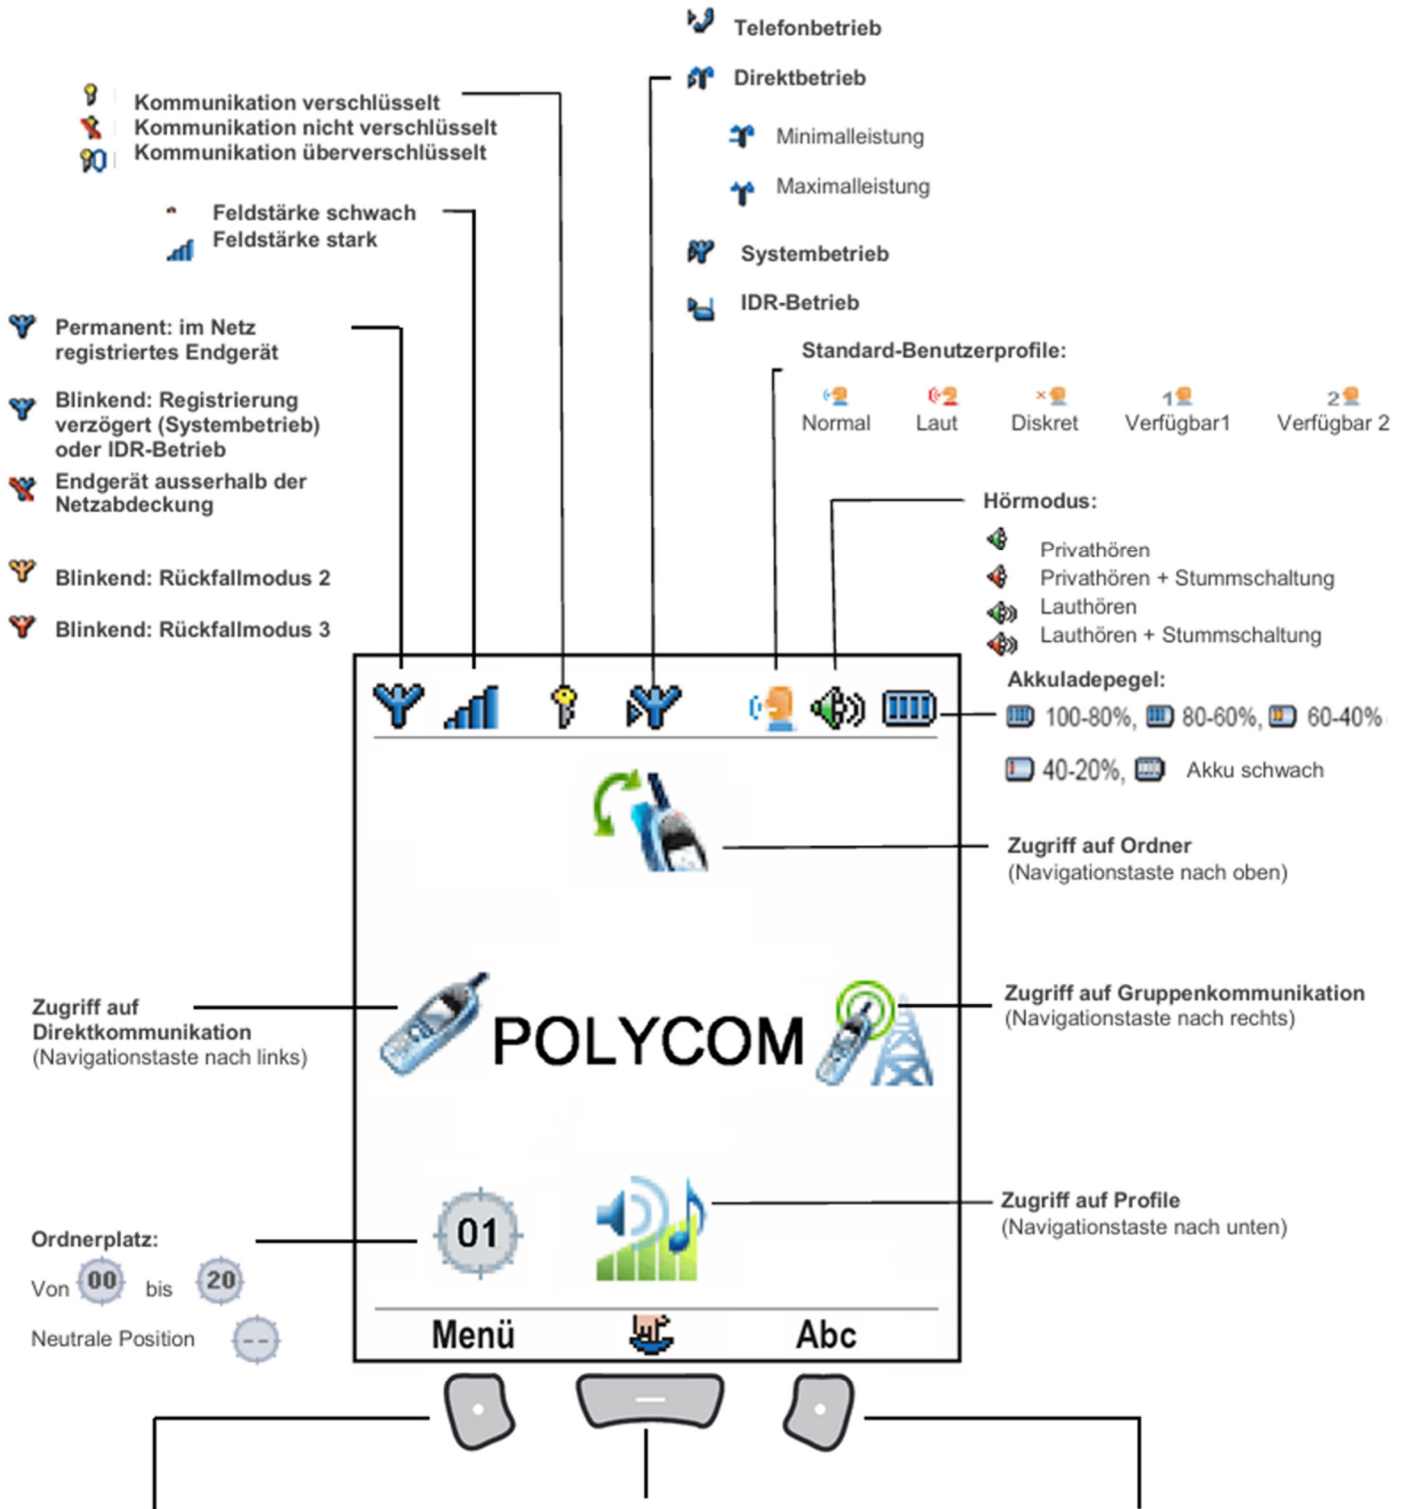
Telefonbetrieb

Direktbetrieb

Minimalleistung

Maximalleistung

Systembetrieb

IDR-Betrieb

Kommunikation verschlüsselt
Kommunikation nicht verschlüsselt
Kommunikation überverschlüsselt

Feldstärke schwach
Feldstärke stark

Permanent: im Netz registriertes Endgerät

Blinkend: Registrierung verzögert (Systembetrieb) oder IDR-Betrieb

Endgerät ausserhalb der Netzabdeckung

Blinkend: Rückfallmodus 2

Blinkend: Rückfallmodus 3

Standard-Benutzerprofile:

Normal Laut Diskret Verfügbar1 Verfügbar 2

1 2

Hörmodus:

Privathören
Privathören + Stummschaltung
Lauthören
Lauthören + Stummschaltung

Akkuladepegel:

100-80%, 80-60%, 60-40%

40-20%, Akku schwach

Zugriff auf Ordner
(Navigationstaste nach oben)

Zugriff auf Direktkommunikation
(Navigationstaste nach links)

POLYCOM

Zugriff auf Gruppenkommunikation
(Navigationstaste nach rechts)

01

Zugriff auf Profile
(Navigationstaste nach unten)

Ordnerplatz:

Von 00 bis 20

Neutrale Position --

Menü Abc